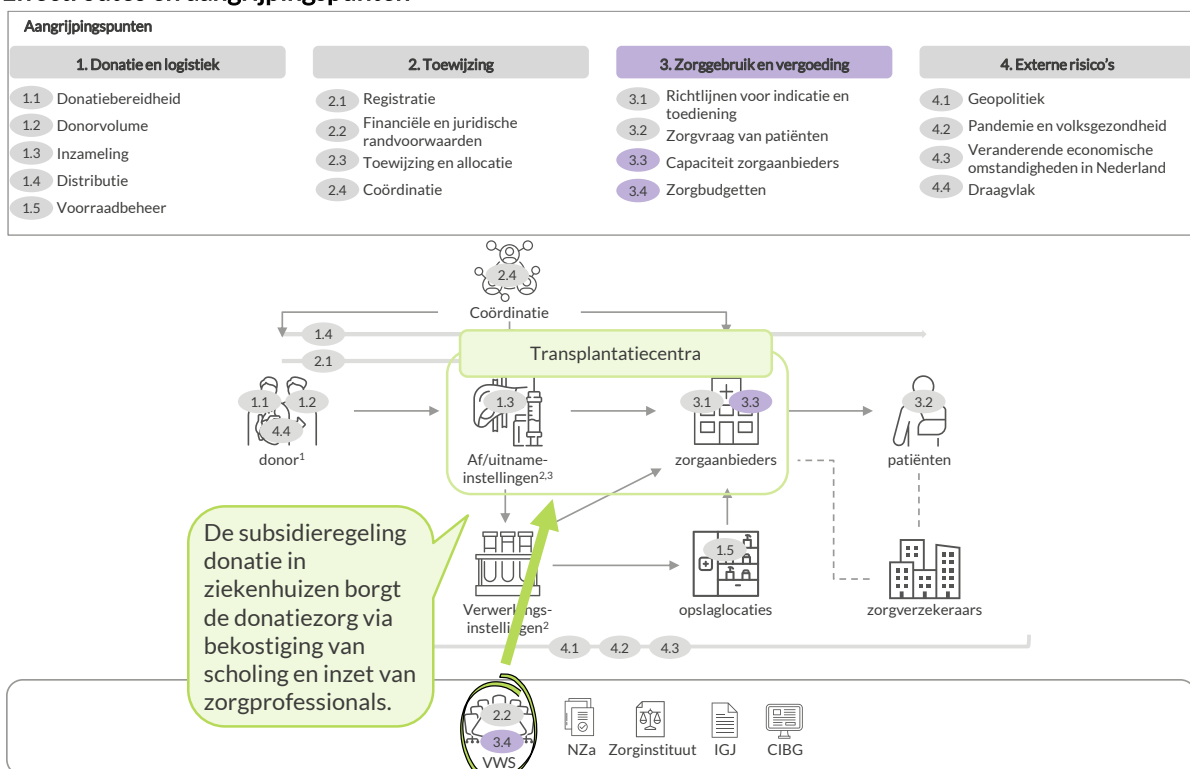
Aangrijpingspunten

1. Donatie en logistiek
1.1 Donatiebereidheid
1.2 Donorvolume
1.3 Inzameling
1.4 Distributie
1.5 Voorraadbeheer

2. Toewijzing
2.1 Registratie
2.2 Financiële en juridische randvoorwaarden
2.3 Toewijzing en allocatie
2.4 Coördinatie

3. Zorggebruik en vergoeding
3.1 Richtlijnen voor indicatie en toediening
3.2 Zorgvraag van patiënten
3.3 Capaciteit zorgaanbieders
3.4 Zorgbudgetten

4. Externe risico's
4.1 Geopolitiek
4.2 Pandemie en volksgezondheid
4.3 Veranderende economische omstandigheden in Nederland
4.4 Draagvlak

2.4
Coördinatie
1.4
2.1
Transplantatiecentra
1.1 1.2 4.4
donor$^1$
1.3
Af/uitname-instellingen$^{2,3}$
3.1 3.3
zorgaanbieders
3.2
patiënten
De subsidieregeling donatie in ziekenhuizen borgt de donatiezorg via bekostiging van scholing en inzet van zorgprofessionals.
Verwerkings-instellingen$^2$
1.5
opslaglocaties
zorgverzekeraars
4.1 4.2 4.3
2.2
3.4
VWS
NZa Zorginstituut IGJ CIBG